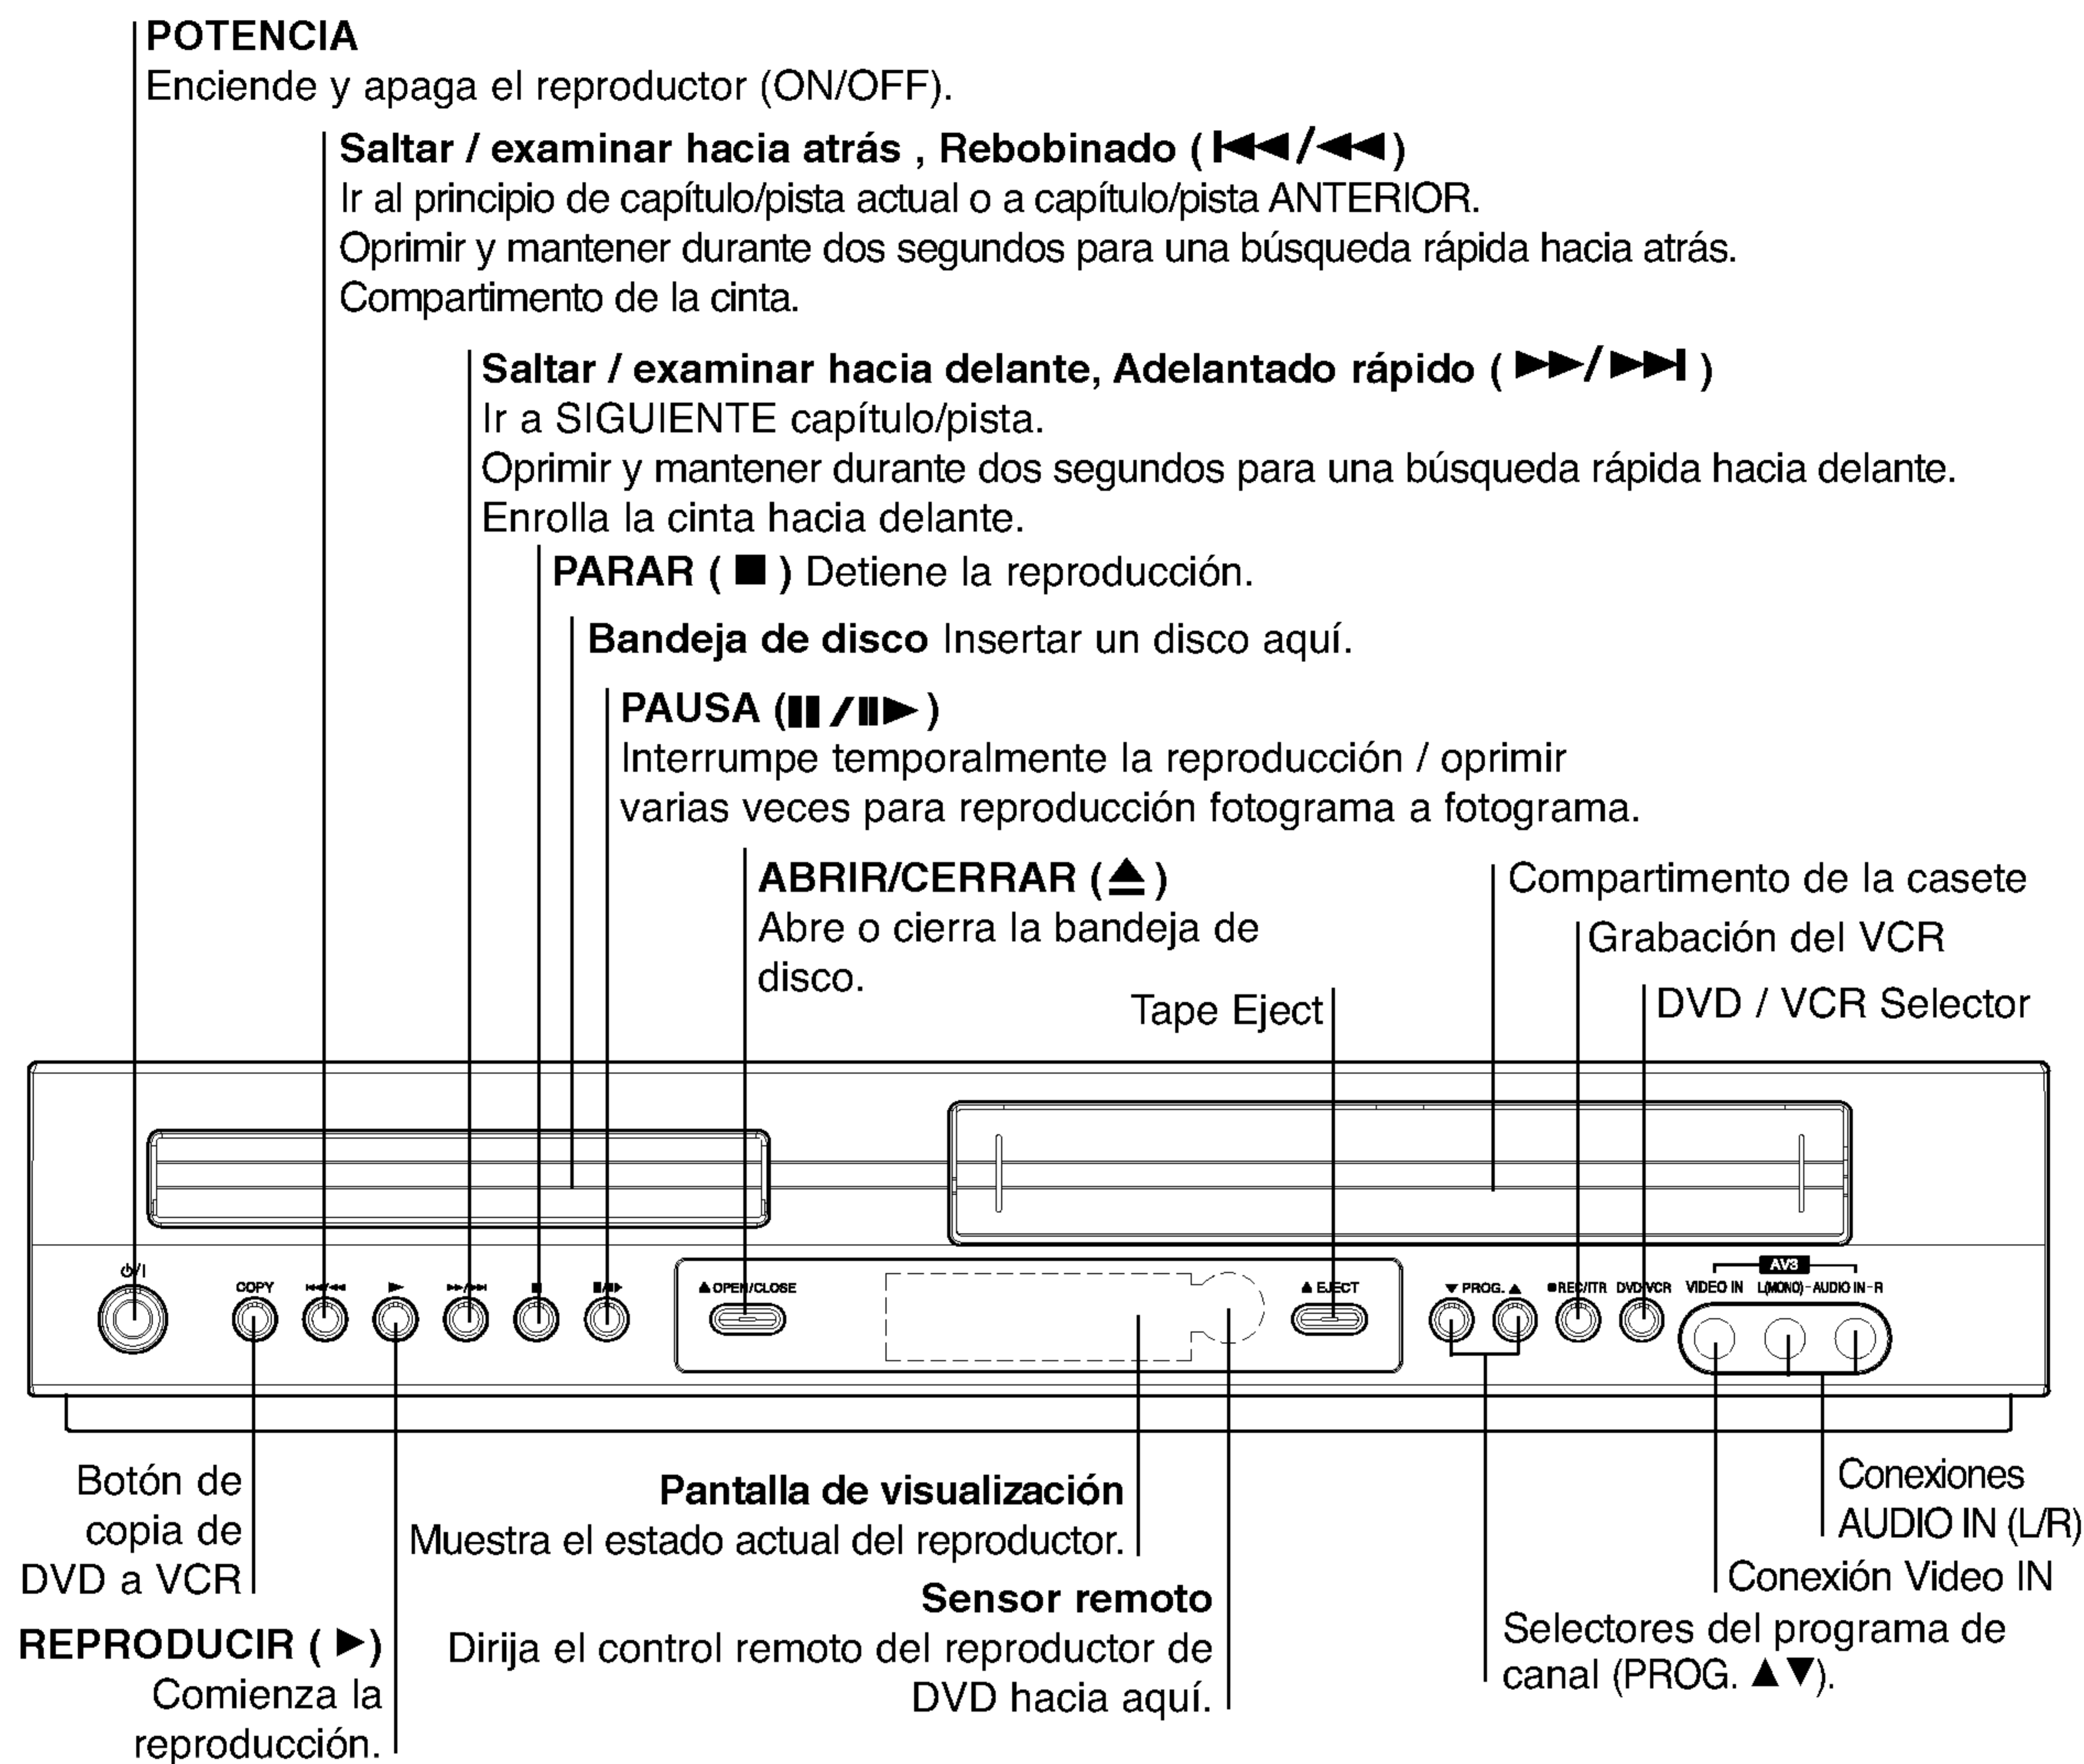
POTENCIA
Enciende y apaga el reproductor (ON/OFF).

Saltar / examinar hacia atrás , Rebobinado ( ⏮/◀◀ )
Ir al principio de capítulo/pista actual o a capítulo/pista ANTERIOR.
Oprimir y mantener durante dos segundos para una búsqueda rápida hacia atrás.
Compartimento de la cinta.

Saltar / examinar hacia delante, Adelantado rápido ( ▶▶/⏭ )
Ir a SIGUIENTE capítulo/pista.
Oprimir y mantener durante dos segundos para una búsqueda rápida hacia delante.
Enrolla la cinta hacia delante.

PARAR ( ■ ) Detiene la reproducción.

Bandeja de disco Insertar un disco aquí.

PAUSA (❚❚ /❚❚▶ )
Interrumpe temporalmente la reproducción / oprimir varias veces para reproducción fotograma a fotograma.

ABRIR/CERRAR (⏏)
Abre o cierra la bandeja de disco.

Compartimento de la casete

Grabación del VCR

DVD / VCR Selector

Tape Eject

⏻/I COPY ⏮/◀◀ ▶ ▶▶/⏭ ■ ❚❚/❚▶ ⏏ OPEN/CLOSE ⏏ EJECT ▼ PROG. ▲ ●REC/ITR DVD/VCR AV3 VIDEO IN L(MONO) - AUDIO IN - R

Botón de copia de DVD a VCR

REPRODUCIR ( ▶)
Comienza la reproducción.

Pantalla de visualización
Muestra el estado actual del reproductor.

Sensor remoto
Dirija el control remoto del reproductor de DVD hacia aquí.

Conexiones AUDIO IN (L/R)

Conexión Video IN

Selectores del programa de canal (PROG. ▲▼).